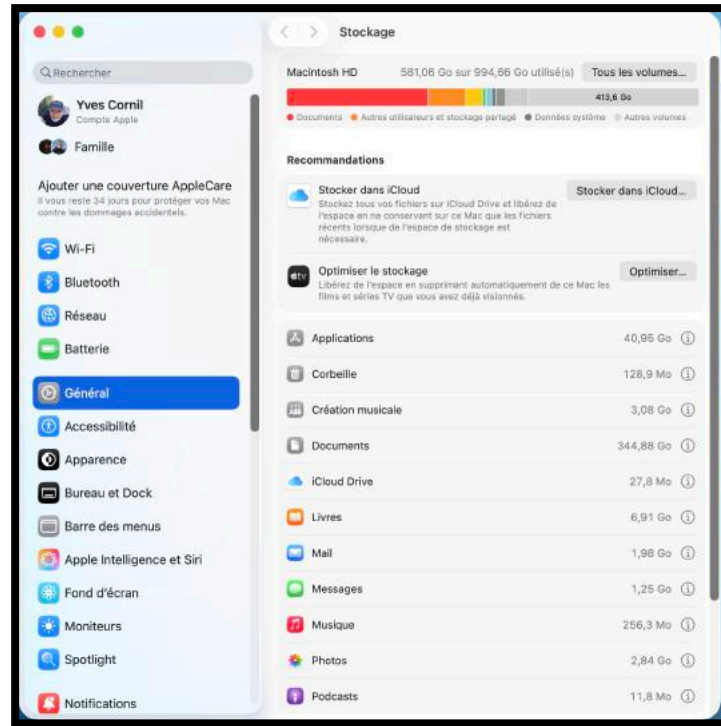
Rechercher

Yves Cornil
Compte Apple

Famille

Ajouter une couverture AppleCare
Il vous reste 34 jours pour protéger vos Mac contre les dommages accidentels.

Wi-Fi
Bluetooth
Réseau
Batterie
Général
Accessibilité
Apparence
Bureau et Dock
Barre des menus
Apple Intelligence et Siri
Fond d'écran
Moniteurs
Spotlight
Notifications

Stockage

Macintosh HD 581,06 Go sur 994,66 Go utilisé(s) Tous les volumes...

413,6 Go

Documents Autres utilisateurs et stockage partagé Données système Autres volumes

Recommandations

Stocker dans iCloud
Stockez tous vos fichiers sur iCloud Drive et libérez de l'espace en ne conservant sur ce Mac que les fichiers récents lorsque de l'espace de stockage est nécessaire.
Stocker dans iCloud...

tv
Optimiser le stockage
Libérez de l'espace en supprimant automatiquement de ce Mac les films et séries TV que vous avez déjà visionnés.
Optimiser...

| | |
|---|---|
| Applications | 40,95 Go |
| Corbeille | 128,9 Mo |
| Création musicale | 3,08 Go |
| Documents | 344,88 Go |
| iCloud Drive | 27,8 Mo |
| Livres | 6,91 Go |
| Mail | 1,98 Go |
| Messages | 1,25 Go |
| Musique | 256,3 Mo |
| Photos | 2,84 Go |
| Podcasts | 11,8 Mo |